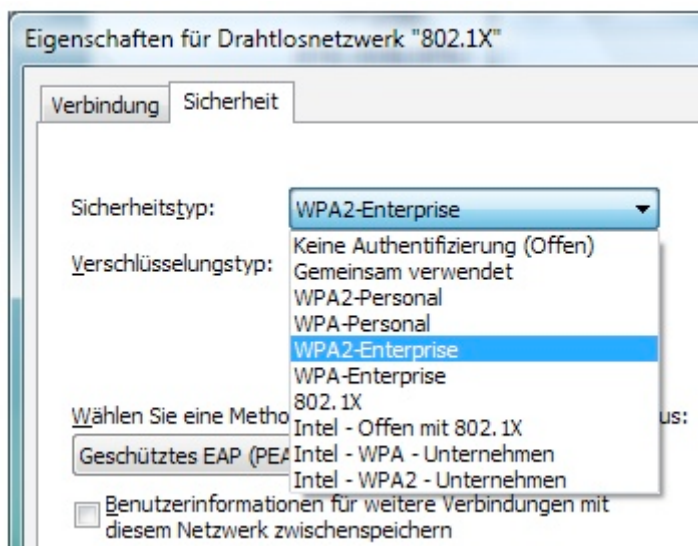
Eigenschaften für Drahtlosnetzwerk "802.1X"

Verbindung | Sicherheit

Sicherheitstyp: WPA2-Enterprise

Verschlüsselungstyp:

Keine Authentifizierung (Offen)
Gemeinsam verwendet
WPA2-Personal
WPA-Personal
WPA2-Enterprise
WPA-Enterprise
802.1X
Intel - Offen mit 802.1X
Intel - WPA - Unternehmen
Intel - WPA2 - Unternehmen

Wählen Sie eine Metho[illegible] us:

Geschütztes EAP (PEA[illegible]

Benutzerinformationen für weitere Verbindungen mit diesem Netzwerk zwischenspeichern